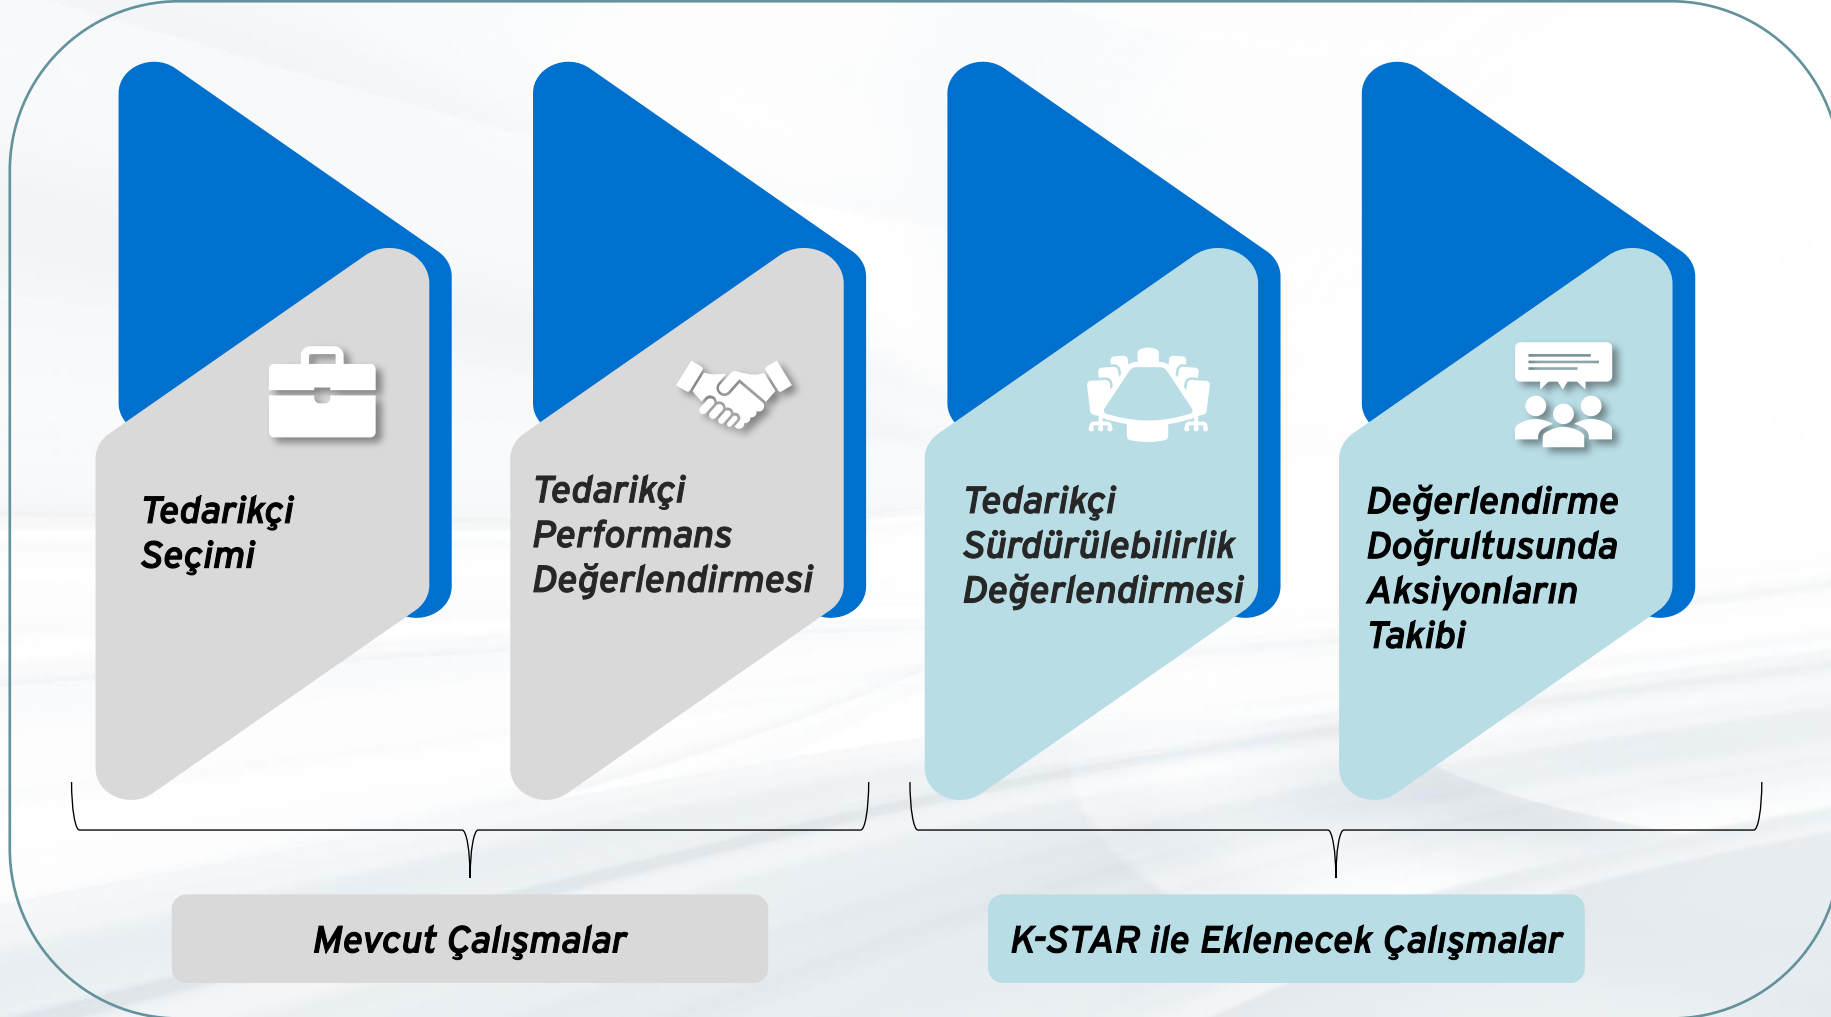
Tedarikçi Seçimi

Tedarikçi Performans Değerlendirmesi

Tedarikçi Sürdürülebilirlik Değerlendirmesi

Değerlendirme Doğrultusunda Aksiyonların Takibi

Mevcut Çalışmalar

K-STAR ile Eklenecek Çalışmalar